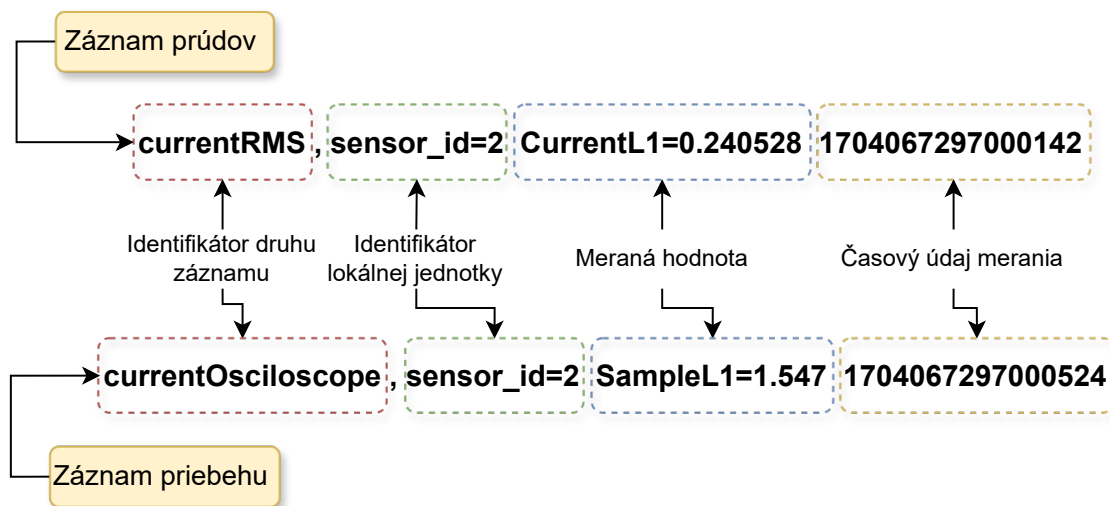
Záznam prúdov

currentRMS , sensor_id=2 CurrentL1=0.240528 1704067297000142

Identifikátor druhu záznamu

Identifikátor lokálnej jednotky

Meraná hodnota

Časový údaj merania

currentOsciloscope , sensor_id=2 SampleL1=1.547 1704067297000524

Záznam priebehu